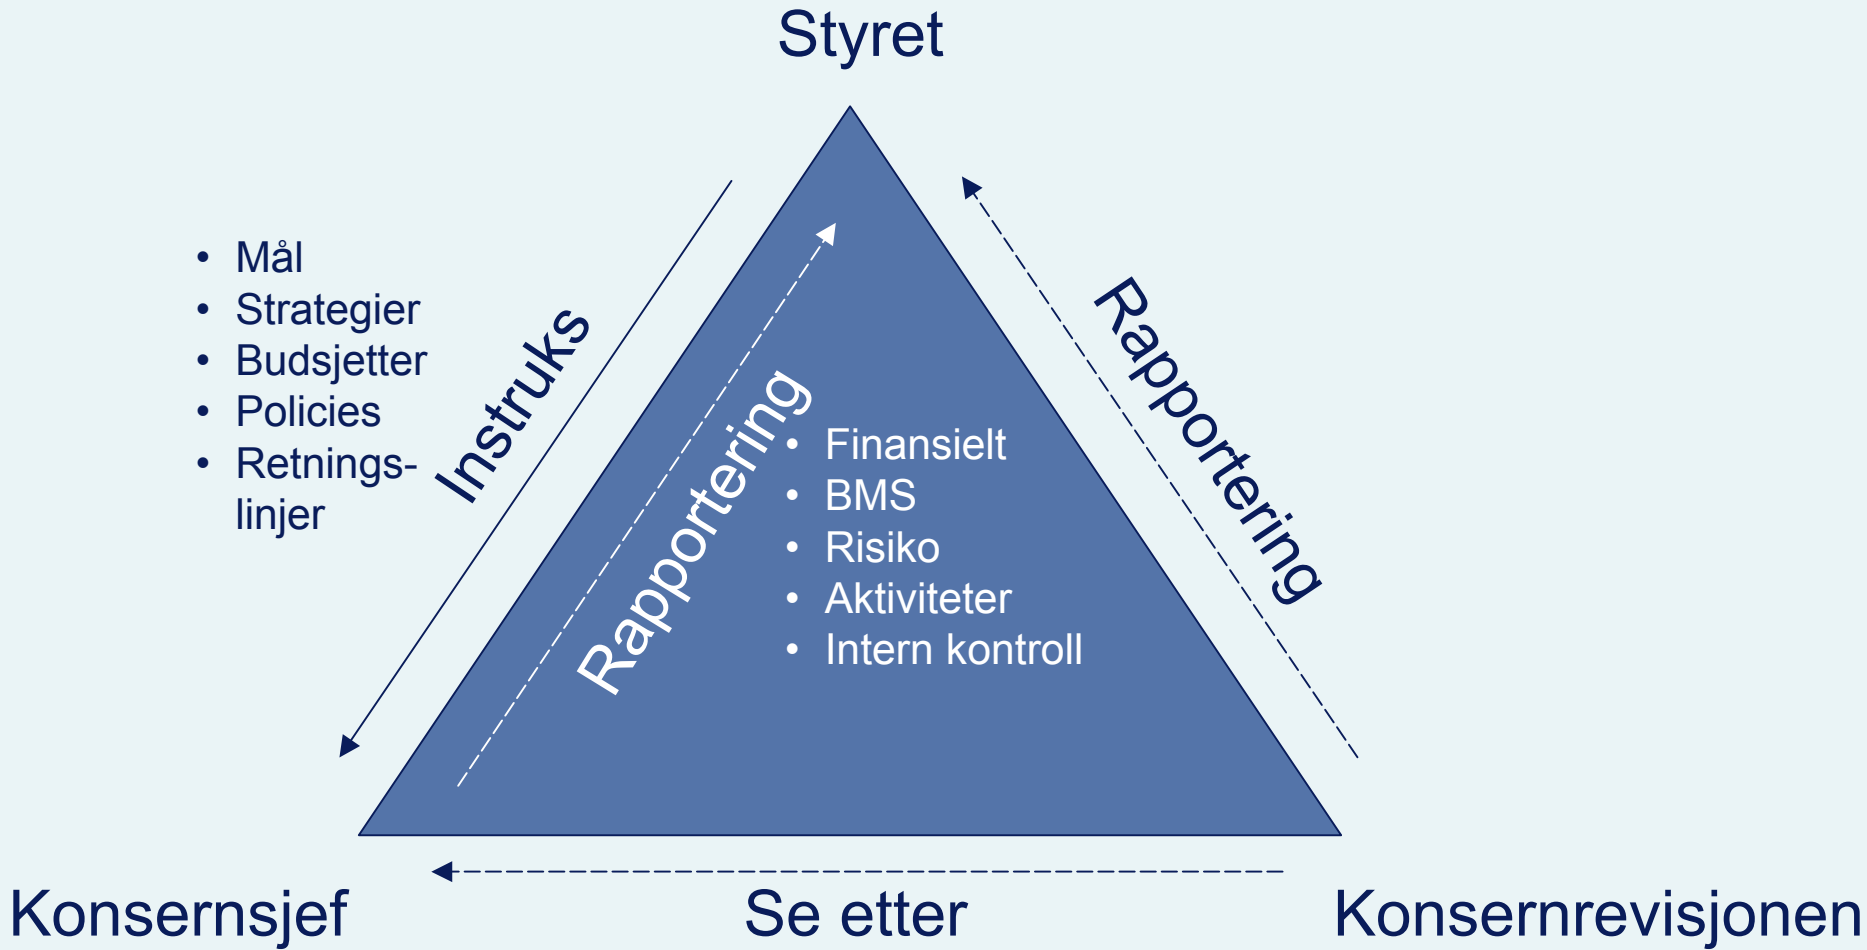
Styret

- Mål
- Strategier
- Budsjetter
- Policies
- Retnings-linjer

Instruks

Rapportering

- Finansielt
- BMS
- Risiko
- Aktiviteter
- Intern kontroll

Rapportering

Konsernsjef

Se etter

Konsernrevisjonen